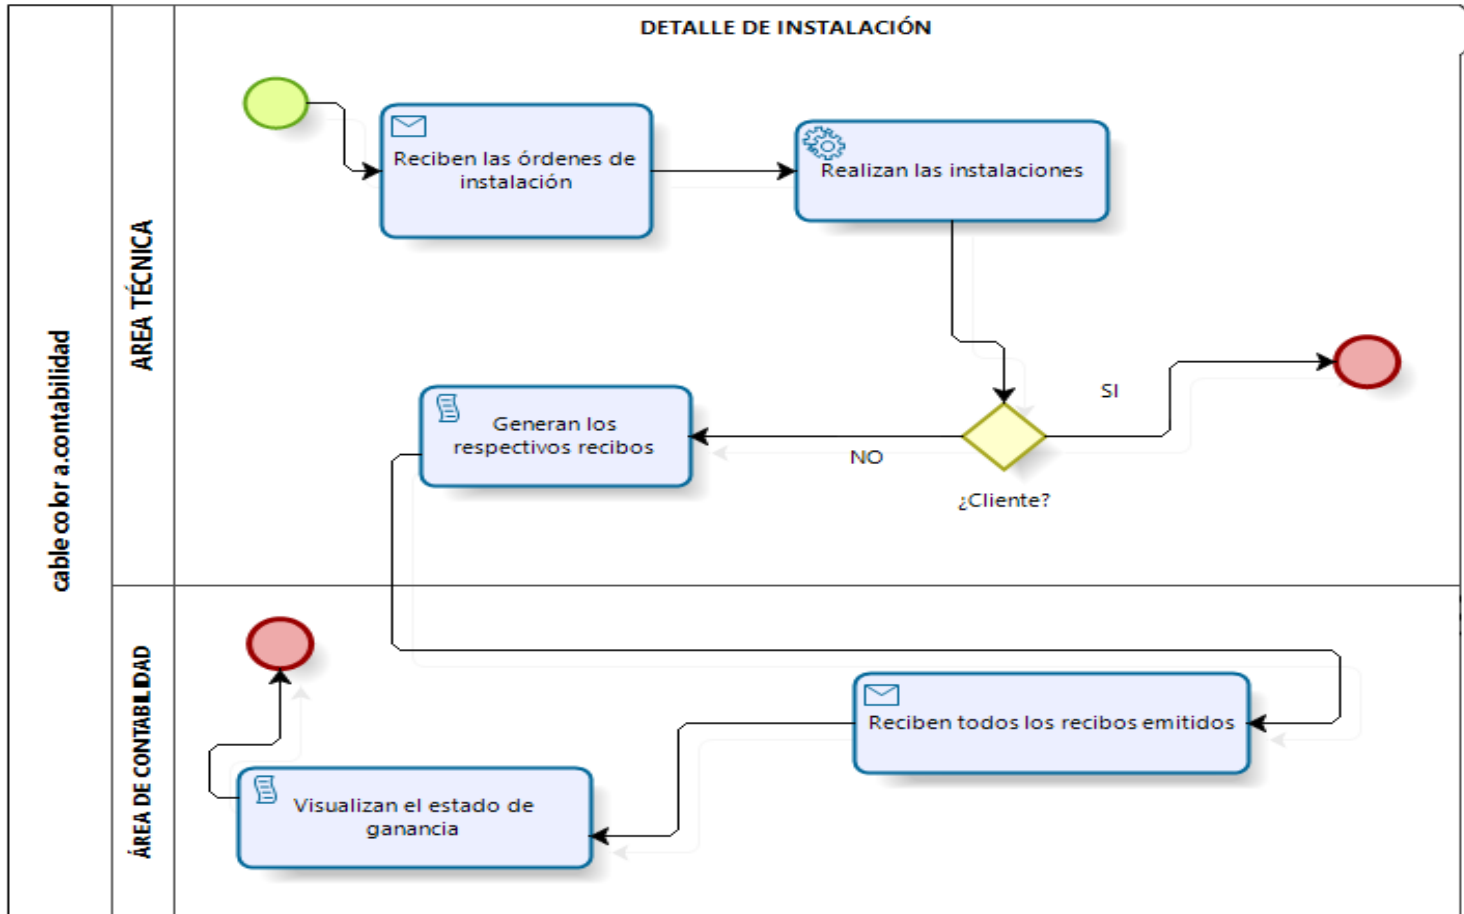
DETALLE DE INSTALACIÓN

cable color a.contabilidad

AREA TÉCNICA

Reciben las órdenes de instalación

Realizan las instalaciones

SI

Generan los respectivos recibos

NO

¿Cliente?

ÁREA DE CONTABILIDAD

Reciben todos los recibos emitidos

Visualizan el estado de ganancia